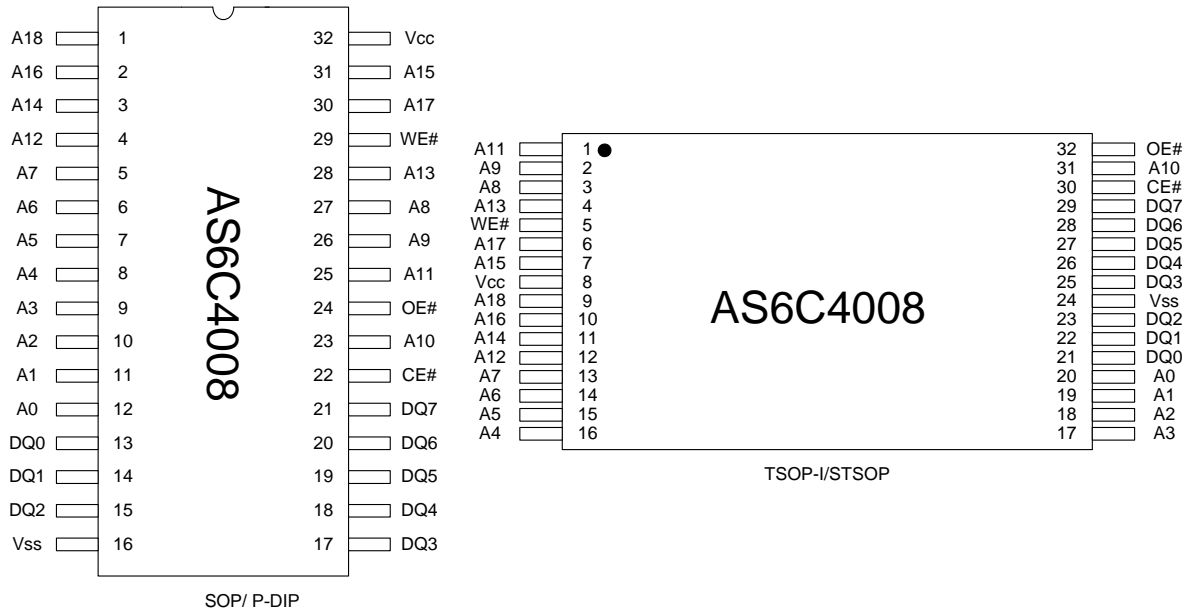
A18 1
A16 2
A14 3
A12 4
A7 5
A6 6
A5 7
A4 8
A3 9
A2 10
A1 11
A0 12
DQ0 13
DQ1 14
DQ2 15
Vss 16

32 Vcc
31 A15
30 A17
29 WE#
28 A13
27 A8
26 A9
25 A11
24 OE#
23 A10
22 CE#
21 DQ7
20 DQ6
19 DQ5
18 DQ4
17 DQ3

AS6C4008

SOP/ P-DIP

A11 1
A9 2
A8 3
A13 4
WE# 5
A17 6
A15 7
Vcc 8
A18 9
A16 10
A14 11
A12 12
A7 13
A6 14
A5 15
A4 16

32 OE#
31 A10
30 CE#
29 DQ7
28 DQ6
27 DQ5
26 DQ4
25 DQ3
24 Vss
23 DQ2
22 DQ1
21 DQ0
20 A0
19 A1
18 A2
17 A3

AS6C4008

TSOP-I/STSOP